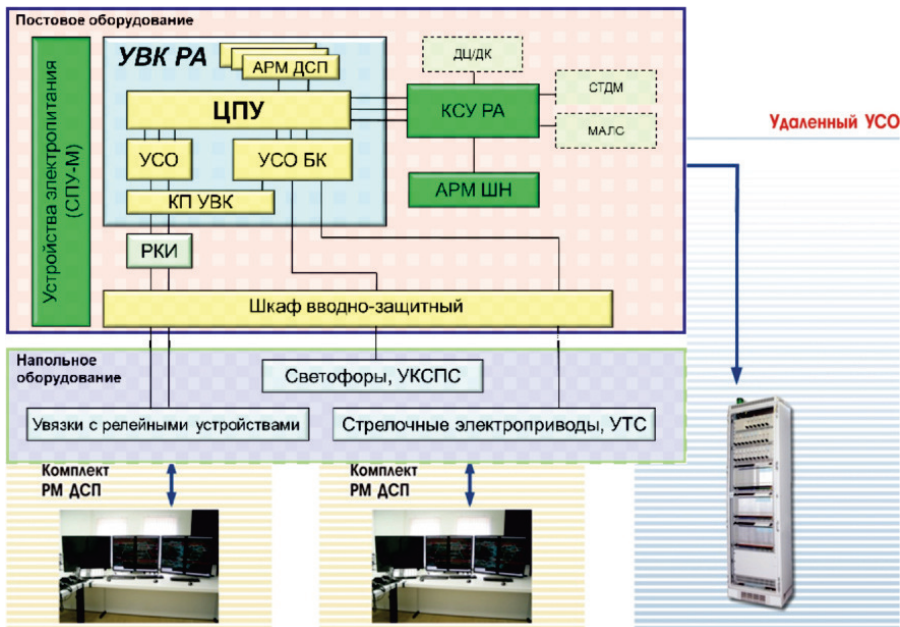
Постовое оборудование

Устройства электропитания (СПУ-М)

УВК РА

АРМ ДСП

ЦПУ

УСО

УСО БК

КП УВК

РКИ

ДЦ/ДК

КСУ РА

СТДМ

МАЛС

АРМ ШН

Шкаф вводно-защитный

Удаленный УСО

Напольное оборудование

Светофоры, УКСПС

Увязки с релейными устройствами

Стрелочные электроприводы, УТС

Комплект РМ ДСП

Комплект РМ ДСП